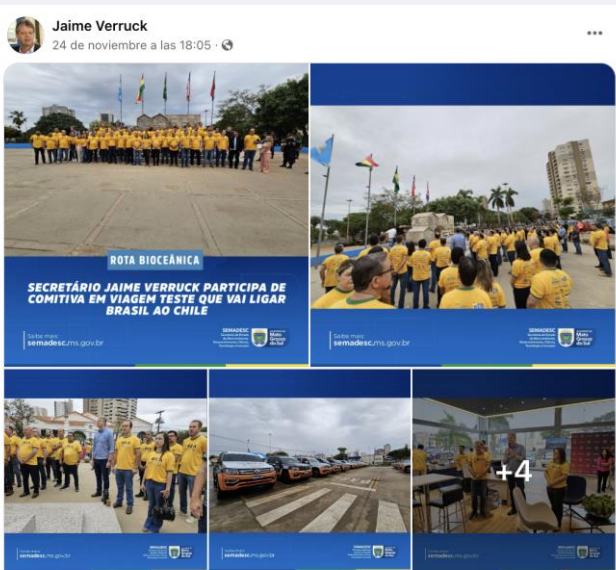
Jaime Verruck
24 de noviembre a las 18:05 ·

ROTA BIOCEÂNICA

SECRETÁRIO JAIME VERRUCK PARTICIPA DE COMITIVA EM VIAGEM TESTE QUE VAI LIGAR BRASIL AO CHILE

Saiba mais:
semadesc.ms.gov.br

SEMADESC

Saiba mais:
semadesc.ms.gov.br

SEMADESC

semadesc.ms.gov.br

semadesc.ms.gov.br

+4